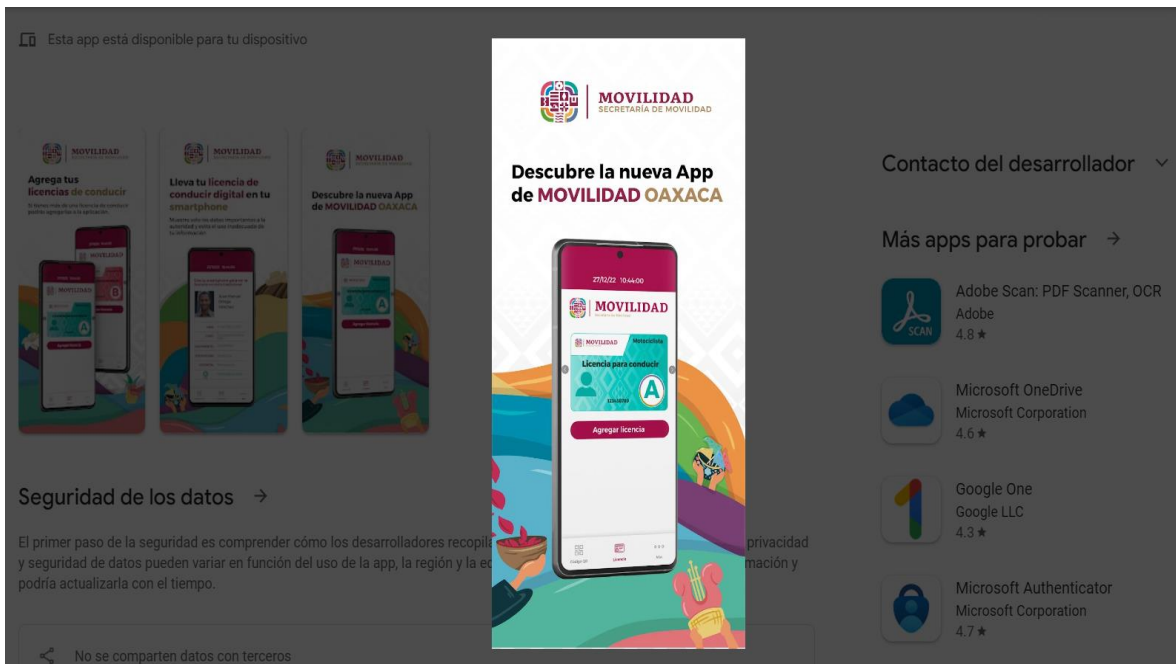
Esta app está disponible para tu dispositivo

MOVILIDAD
Agrega tus licencias de conducir
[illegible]

MOVILIDAD
Lleva tu licencia de conducir digital en tu smartphone
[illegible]

MOVILIDAD
Descubre la nueva App de MOVILIDAD OAXACA

MOVILIDAD
SECRETARÍA DE MOVILIDAD

Descubre la nueva App de MOVILIDAD OAXACA

27/12/22 10:44:00

MOVILIDAD

MOVILIDAD
Motocicleta
Licencia para conducir
A

Agregar licencia

Licencia

Seguridad de los datos →

El primer paso de la seguridad es comprender cómo los desarrolladores recopil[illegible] privacidad y seguridad de datos pueden variar en función del uso de la app, la región y la e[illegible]mación y podría actualizarla con el tiempo.

No se comparten datos con terceros

Contacto del desarrollador

Más apps para probar →

Adobe Scan: PDF Scanner, OCR
Adobe
4.8 ★

Microsoft OneDrive
Microsoft Corporation
4.6 ★

Google One
Google LLC
4.3 ★

Microsoft Authenticator
Microsoft Corporation
4.7 ★